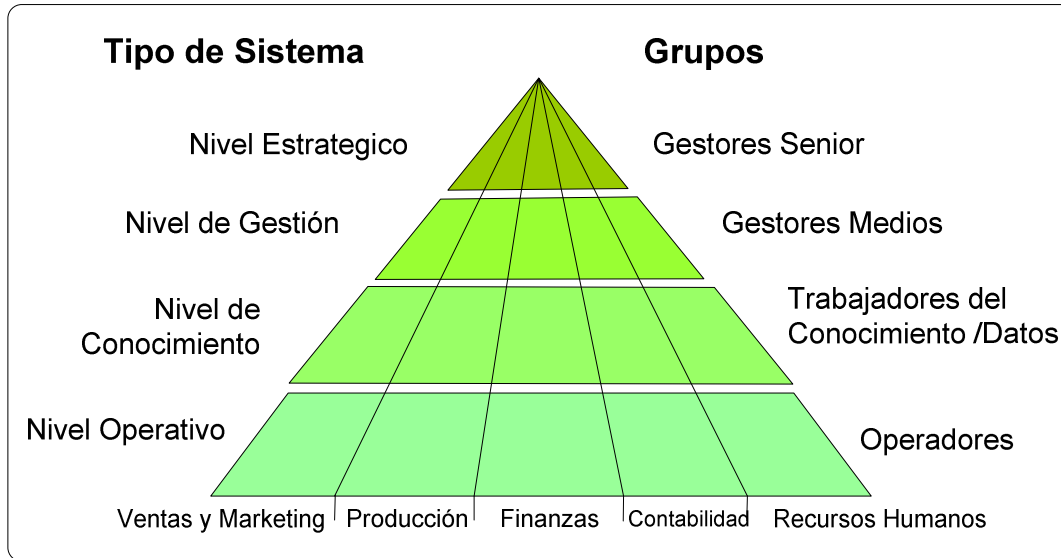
Tipo de Sistema

Grupos

Nivel Estrategico

Gestores Senior

Nivel de Gestión

Gestores Medios

Nivel de Conocimiento

Trabajadores del Conocimiento /Datos

Nivel Operativo

Operadores

Ventas y Marketing | Producción | Finanzas | Contabilidad | Recursos Humanos